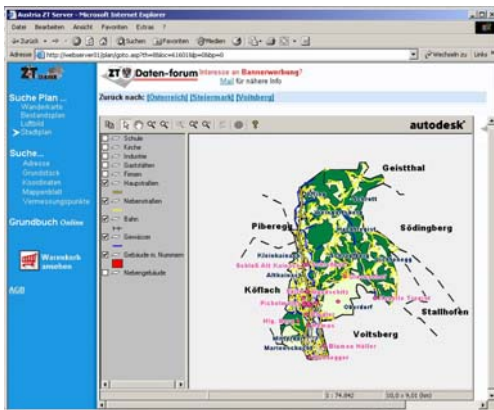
Austria ZT Server - Microsoft Internet Explorer

Datei Bearbeiten Ansicht Favoriten Extras ?

Zurück Suchen Favoriten Medien

Adresse http://webserver01/plan/goto.asp?fl=8&loc=41601&bp=0&bp=0 Wechseln zu Links

ZT Daten-forum Interesse an Bannerwerbung? Mail für nähere Info

Suche Plan ...
Wanderkarte
Bestandsplan
Luftbild
Stadtplan

Suche...
Adresse
Grundstück
Koordinaten
Mappenblatt
Vermessungspunkte

Grundbuch Online

Warenkorb ansehen

AGB

Zurück nach: [Österreich] [Steiermark] [Voitsberg]

autodesk

Schule
Kirche
Industrie
Gaststätten
Firmen
Hauptstraßen
Nebenstraßen
Bahn
Gewässer
Gebäude m. Nummern
Nebengebäude

Geistthal
Piberegg
Södingberg
Köflach
Stallhofen
Voitsberg
Kleinkainach
Altkainach
Schloß Alt Kainach
Pichelhofen
Oberdorf
Blumen Hütter

1 : 74.842
10,0 x 9,01 (km)